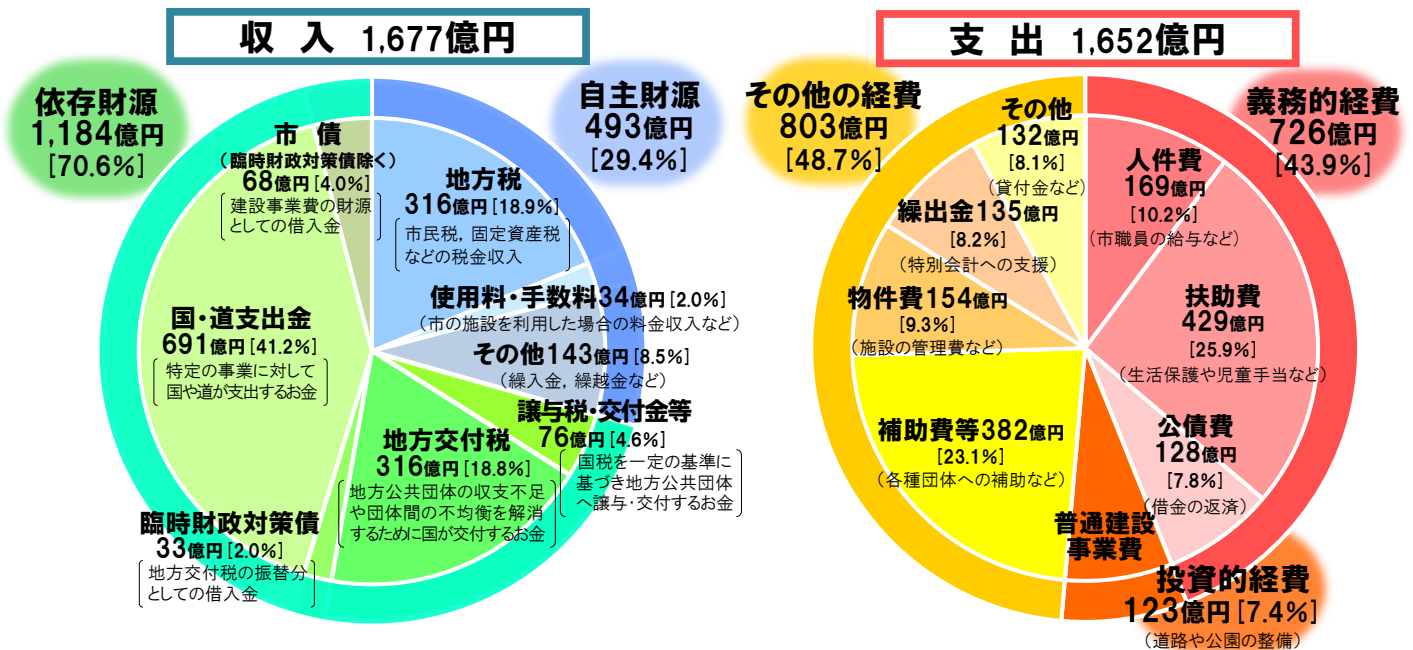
収　入　1,677億円

依存財源
1,184億円
[70.6%]

自主財源
493億円
[29.4%]

市　債
（臨時財政対策債除く）
68億円 [4.0%]
建設事業費の財源としての借入金

地方税
316億円 [18.9%]
市民税，固定資産税などの税金収入

使用料・手数料34億円 [2.0%]
（市の施設を利用した場合の料金収入など）

その他143億円 [8.5%]
（繰入金，繰越金など）

譲与税・交付金等
76億円 [4.6%]
国税を一定の基準に基づき地方公共団体へ譲与・交付するお金

国・道支出金
691億円 [41.2%]
特定の事業に対して国や道が支出するお金

地方交付税
316億円 [18.8%]
地方公共団体の収支不足や団体間の不均衡を解消するために国が交付するお金

臨時財政対策債
33億円 [2.0%]
地方交付税の振替分としての借入金

支　出　1,652億円

その他の経費
803億円
[48.7%]

義務的経費
726億円
[43.9%]

その他
132億円
[8.1%]
（貸付金など）

繰出金135億円
[8.2%]
（特別会計への支援）

物件費154億円
[9.3%]
（施設の管理費など）

補助費等382億円
[23.1%]
（各種団体への補助など）

人件費
169億円
[10.2%]
（市職員の給与など）

扶助費
429億円
[25.9%]
（生活保護や児童手当など）

公債費
128億円
[7.8%]
（借金の返済）

普通建設事業費

投資的経費
123億円 [7.4%]
（道路や公園の整備）